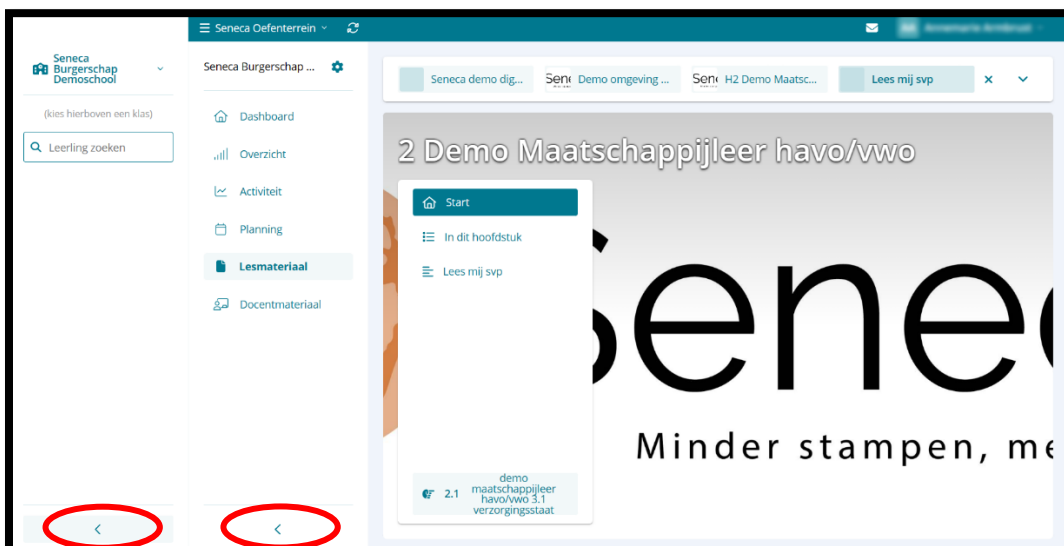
Seneca Burgerschap Demoschool

(kies hierboven een klas)

Leerling zoeken

Seneca Oefenterrein

Seneca Burgerschap ...

Dashboard

Overzicht

Activiteit

Planning

Lesmateriaal

Docentmateriaal

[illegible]

Seneca demo dig...

Demo omgeving ...

H2 Demo Maatsc...

Lees mij svp

2 Demo Maatschappijleer havo/vwo

Start

In dit hoofdstuk

Lees mij svp

2.1 demo maatschappijleer havo/vwo 3.1 verzorgingsstaat

Senec

Minder stampen, me